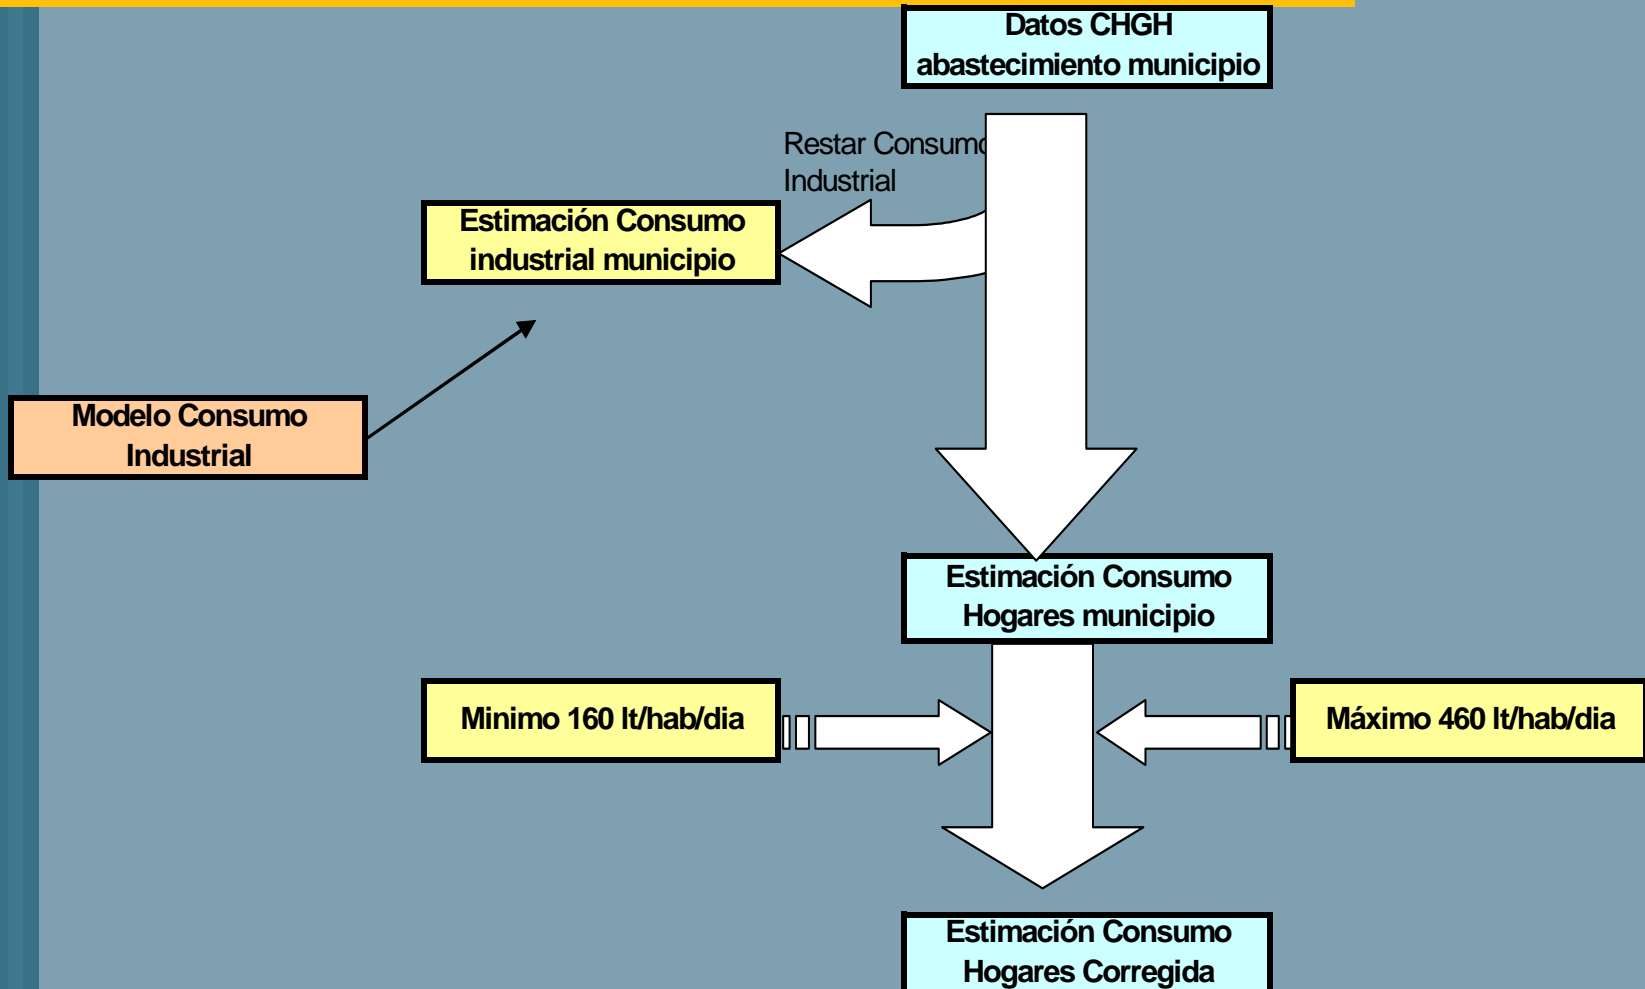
Datos CHGH abastecimiento municipio

Restar Consumo Industrial

Estimación Consumo industrial municipio

Modelo Consumo Industrial

Estimación Consumo Hogares municipio

Minimo 160 lt/hab/dia

Máximo 460 lt/hab/dia

Estimación Consumo Hogares Corregida